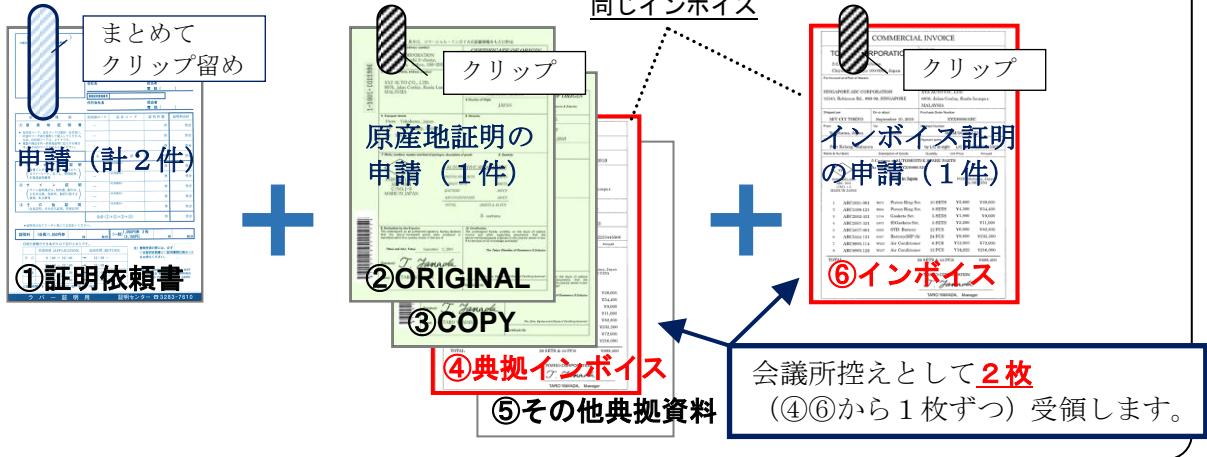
同じインボイス

まとめて
クリップ留め

申請（計２件）

①証明依頼書

クリップ

原産地証明の
申請（１件）

②ORIGINAL

③COPY

④典拠インボイス

⑤その他典拠資料

クリップ

COMMERCIAL INVOICE

インボイス証明
の申請（１件）

⑥インボイス

会議所控えとして２枚
（④⑥から１枚ずつ）受領します。